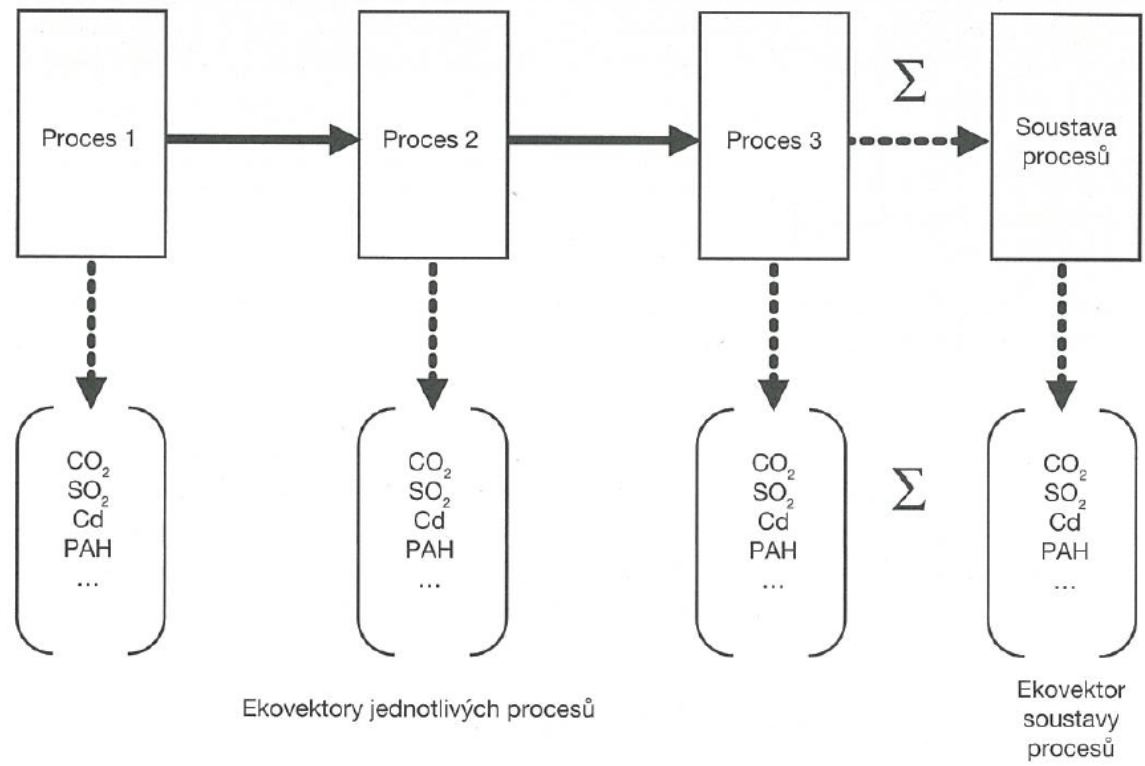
Proces 1

Proces 2

Proces 3

$\Sigma$

Soustava procesů

$CO_2$
$SO_2$
Cd
PAH
...

$CO_2$
$SO_2$
Cd
PAH
...

$CO_2$
$SO_2$
Cd
PAH
...

$\Sigma$

$CO_2$
$SO_2$
Cd
PAH
...

Ekovektory jednotlivých procesů

Ekovektor soustavy procesů